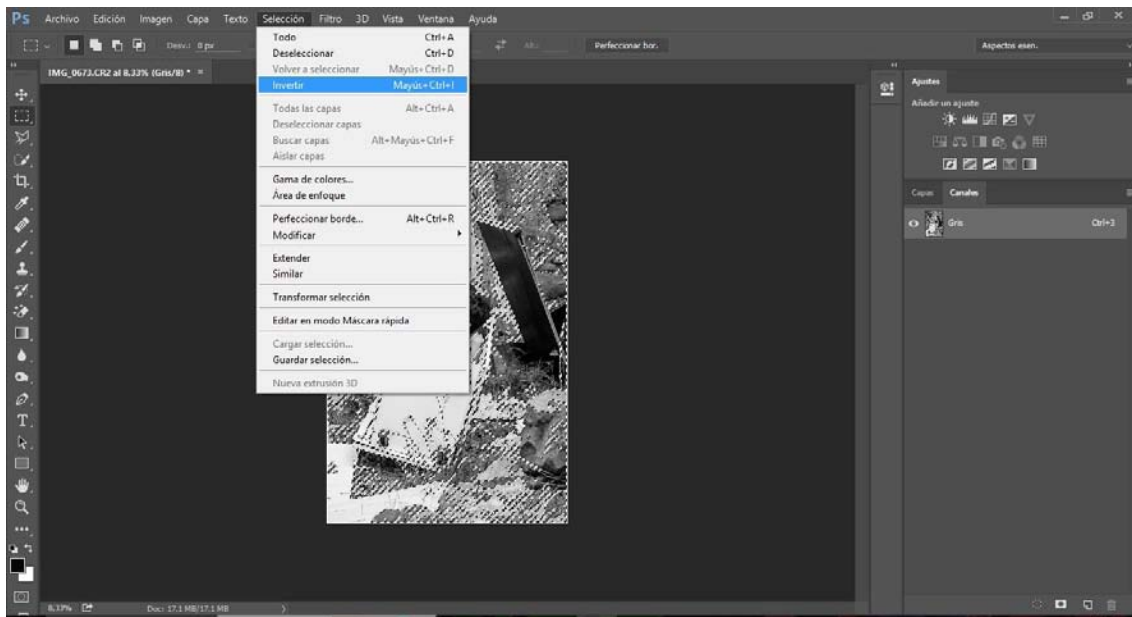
Ps Archivo Edición Imagen Capa Texto Selección Filtro 3D Vista Ventana Ayuda

Desv.: 0 px

Perfeccionar bor.

Aspectos esen.

IMG_0673.CR2 al 8,33% (Gris/8) * ×

Todo Ctrl+A
Deseleccionar Ctrl+D
Volver a seleccionar Mayús+Ctrl+D
Invertir Mayús+Ctrl+I

Todas las capas Alt+Ctrl+A
Deseleccionar capas
Buscar capas Alt+Mayús+Ctrl+F
Aislar capas

Gama de colores...
Área de enfoque

Perfeccionar borde... Alt+Ctrl+R
Modificar

Extender
Similar

Transformar selección

Editar en modo Máscara rápida

Cargar selección...
Guardar selección...

Nueva extrusión 3D

Ajustes
Añadir un ajuste

Capas Canales

Gris Ctrl+3

8,33% Doc: 17,1 MB/17,1 MB